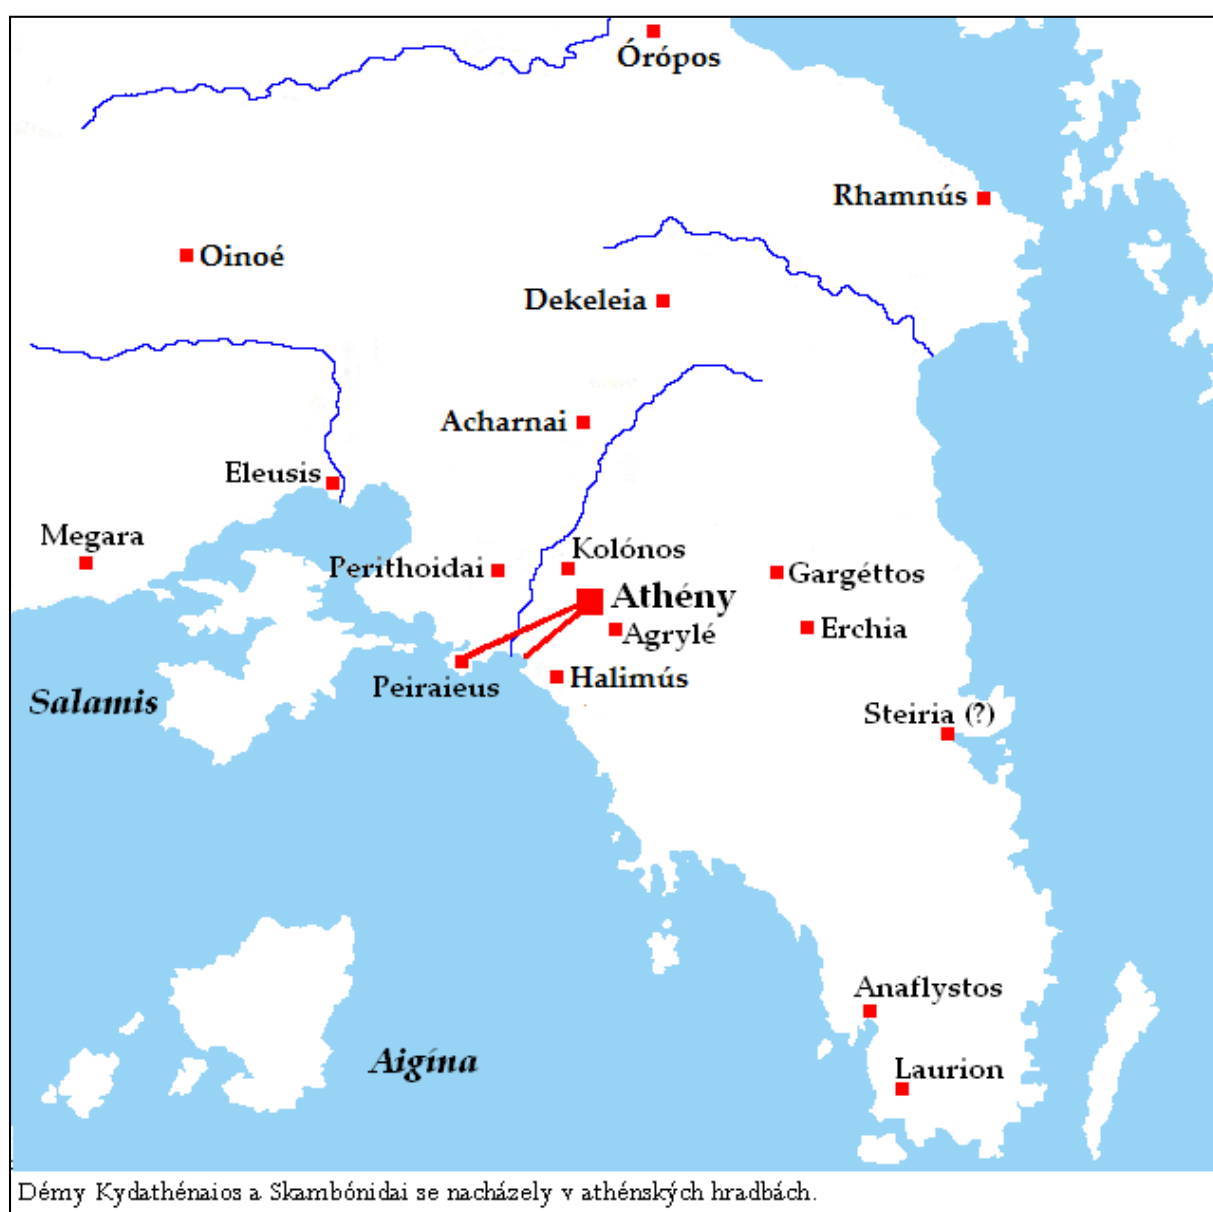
Órópos

Rhamnús

Oinoé

Dekeleia

Acharnai

Eleusis

Megara

Kolónos

Perithoidai

Gargéttos

Athény

Agrylé

Erchia

Salamis

Peiraieus

Halimús

Steiria (?)

Anaflystos

Aigina

Laurion

Démy Kydathénaios a Skambónidai se nacházely v athénských hradbách.